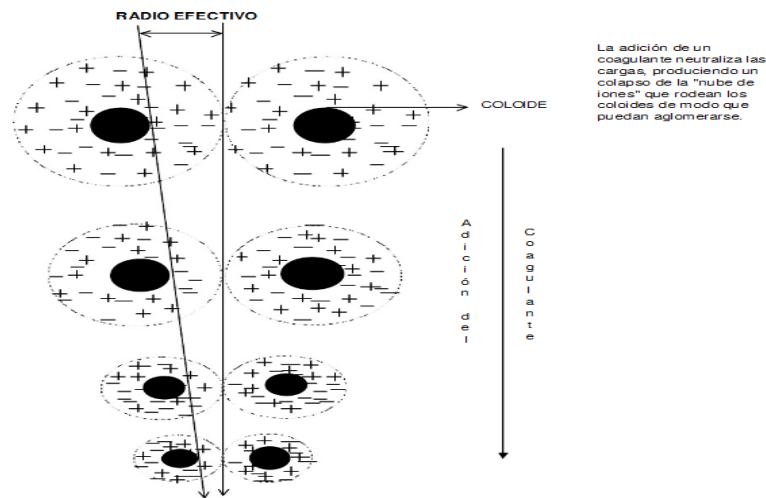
RADIO EFECTIVO

La adición de un coagulante neutraliza las cargas, produciendo un colapso de la "nube de iones" que rodean los coloides de modo que puedan aglomerarse.

COLOIDE

Adición del Coagulante